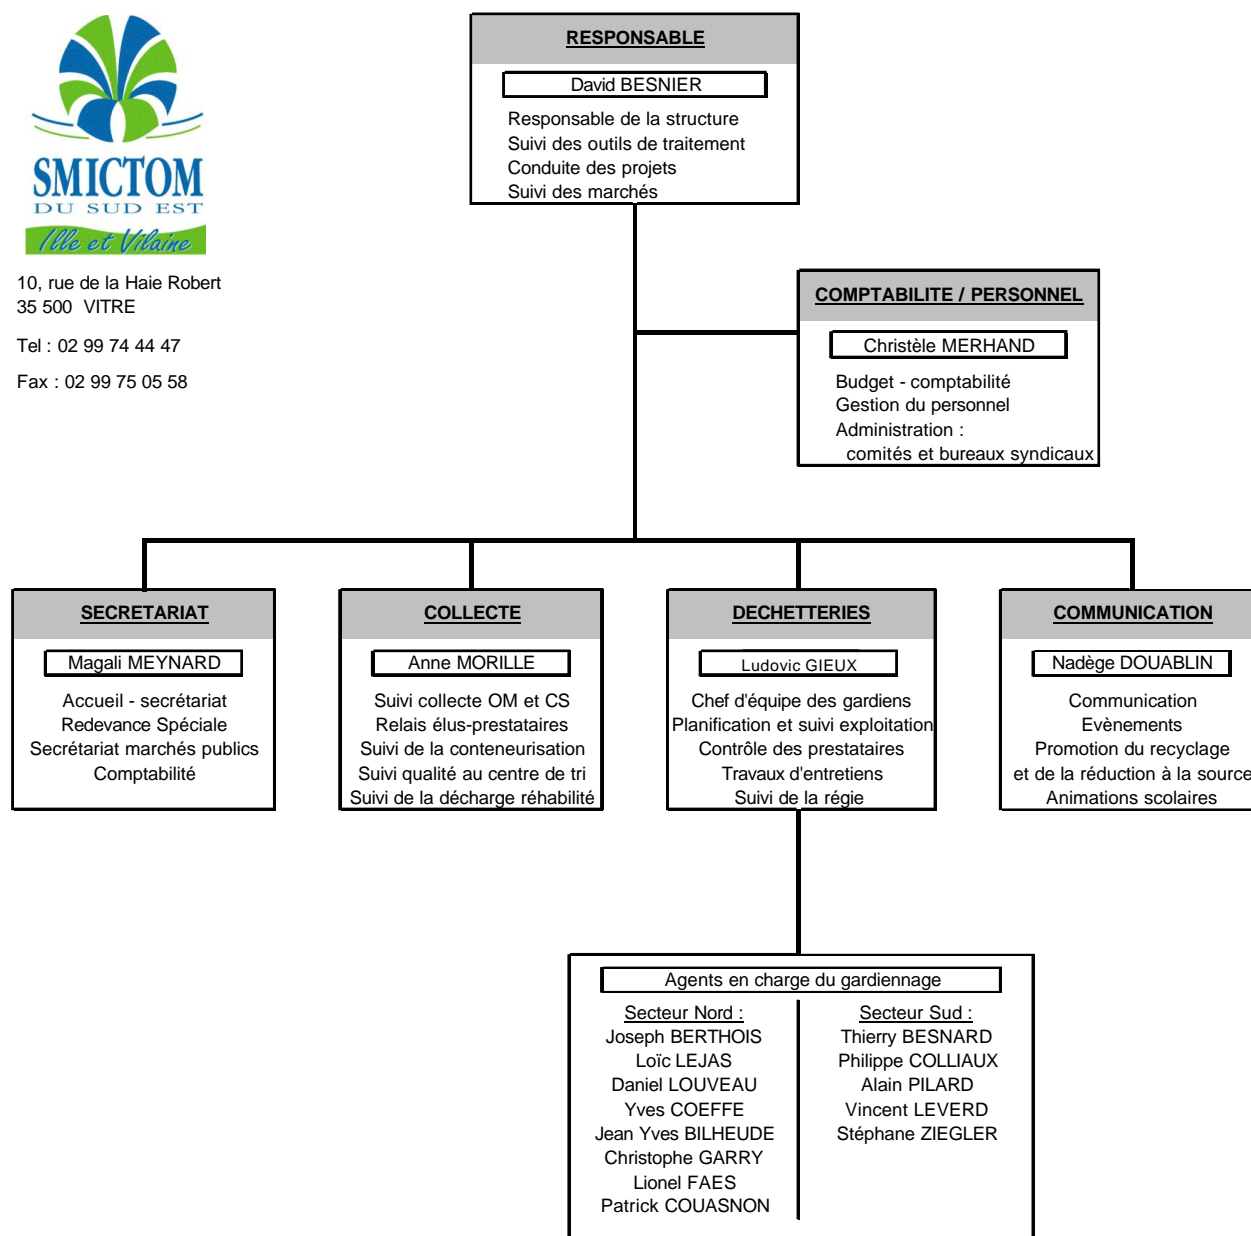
SMICTOM
DU SUD EST
Ille et Vilaine

10, rue de la Haie Robert
35 500 VITRE

Tel : 02 99 74 44 47

Fax : 02 99 75 05 58

RESPONSABLE
David BESNIER
Responsable de la structure
Suivi des outils de traitement
Conduite des projets
Suivi des marchés

COMPTABILITE / PERSONNEL
Christèle MERHAND
Budget - comptabilité
Gestion du personnel
Administration :
comités et bureaux syndicaux

SECRETARIAT
Magali MEYNARD
Accueil - secrétariat
Redevance Spéciale
Secrétariat marchés publics
Comptabilité

COLLECTE
Anne MORILLE
Suivi collecte OM et CS
Relais élus-prestataires
Suivi de la conteneurisation
Suivi qualité au centre de tri
Suivi de la décharge réhabilité

DECHETTERIES
Ludovic GIEUX
Chef d'équipe des gardiens
Planification et suivi exploitation
Contrôle des prestataires
Travaux d'entretiens
Suivi de la régie

COMMUNICATION
Nadège DOUABLIN
Communication
Evènements
Promotion du recyclage
et de la réduction à la source
Animations scolaires

Agents en charge du gardiennage

Secteur Nord :
Joseph BERTHOIS
Loïc LEJAS
Daniel LOUVEAU
Yves COEFFE
Jean Yves BILHEUDE
Christophe GARRY
Lionel FAES
Patrick COUASNON

Secteur Sud :
Thierry BESNARD
Philippe COLLIAUX
Alain PILARD
Vincent LEVERD
Stéphane ZIEGLER